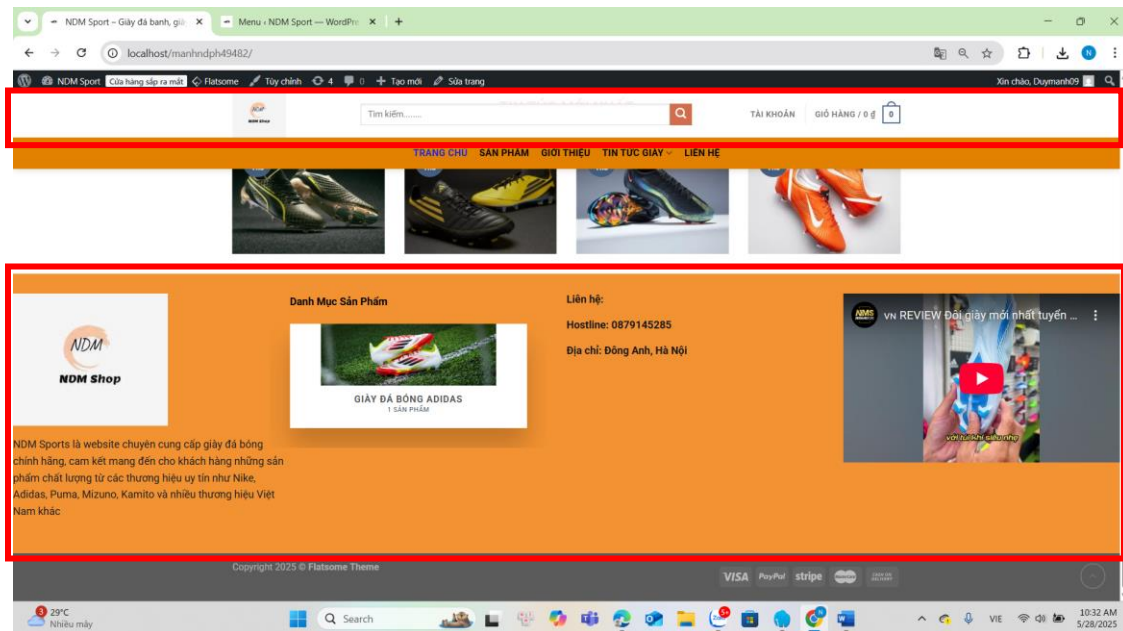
NDM Sport – Giày đá banh, giả ×
Menu ‹ NDM Sport — WordPre ×
+

localhost/manhndph49482/

NDM Sport  Cửa hàng sắp ra mắt  Flatsome  Tùy chỉnh  4  0  + Tạo mới  Sửa trang
Xin chào, Duymanh09

NDM Shop
Tìm kiếm.......
TÀI KHOẢN  GIỎ HÀNG / 0 ₫  0

TRANG CHỦ  SẢN PHẨM  GIỚI THIỆU  TIN TỨC GIÀY  LIÊN HỆ

NDM
NDM Shop

NDM Sports là website chuyên cung cấp giày đá bóng chính hãng, cam kết mang đến cho khách hàng những sản phẩm chất lượng từ các thương hiệu uy tín như Nike, Adidas, Puma, Mizuno, Kamito và nhiều thương hiệu Việt Nam khác

Danh Mục Sản Phẩm

GIÀY ĐÁ BÓNG ADIDAS
1 SẢN PHẨM

Liên hệ:

Hostline: 0879145285

Địa chỉ: Đông Anh, Hà Nội

VN REVIEW Đôi giày mới nhất tuyển ...
với tui khi siêu nhẹ

Copyright 2025 © Flatsome Theme

VISA  PayPal  stripe

29°C
Nhiều mây
Search
VIE
10:32 AM
5/28/2025